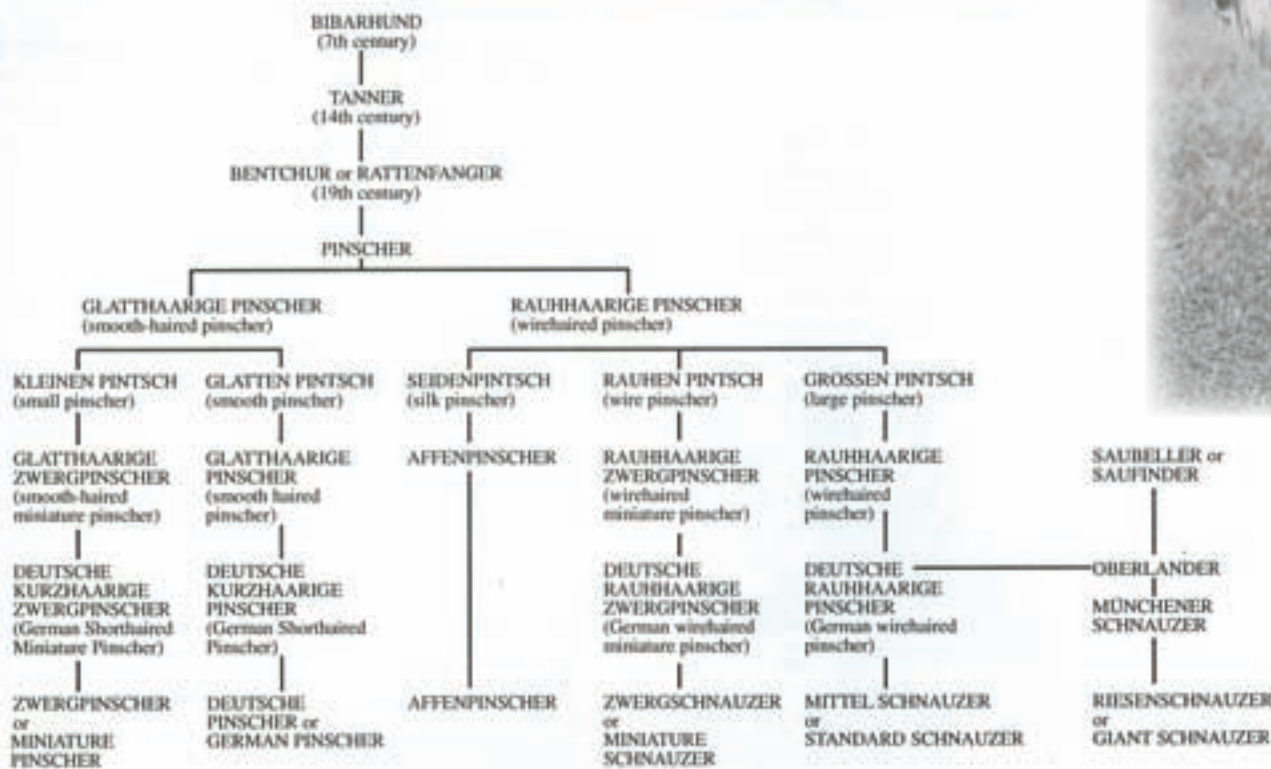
BIBARHUND
(7th century)

TANNER
(14th century)

BENTCHUR or RATTENFANGER
(19th century)

PINSCHER

GLATTHAARIGE PINSCHER
(smooth-haired pinscher)

RAUHHAARIGE PINSCHER
(wirehaired pinscher)

KLEINEN PINTSCH
(small pinscher)

GLATTHAARIGE ZWERGPINSCHER
(smooth-haired miniature pinscher)

DEUTSCHE KURZHAARIGE ZWERGPINSCHER
(German Shorthaired Miniature Pinscher)

ZWERGPINSCHER or MINIATURE PINSCHER

GLATTEN PINTSCH
(smooth pinscher)

GLATTHAARIGE PINSCHER
(smooth haired pinscher)

DEUTSCHE KURZHAARIGE PINSCHER
(German Shorthaired Pinscher)

DEUTSCHE PINSCHER or GERMAN PINSCHER

SEIDENPINTSCH
(silk pinscher)

AFFENPINSCHER

AFFENPINSCHER

RAUHEN PINTSCH
(wire pinscher)

RAUHHAARIGE ZWERGPINSCHER
(wirehaired miniature pinscher)

DEUTSCHE RAUHHAARIGE ZWERGPINSCHER
(German wirehaired miniature pinscher)

ZWERGSCHNAUZER or MINIATURE SCHNAUZER

GROSSEN PINTSCH
(large pinscher)

RAUHHAARIGE PINSCHER
(wirehaired pinscher)

DEUTSCHE RAUHHAARIGE PINSCHER
(German wirehaired pinscher)

MITTEL SCHNAUZER or STANDARD SCHNAUZER

SAUBELLER or SAUFINDER

OBERLANDER

MÜNCHENER SCHNAUZER

RIESENSCHNAUZER or GIANT SCHNAUZER